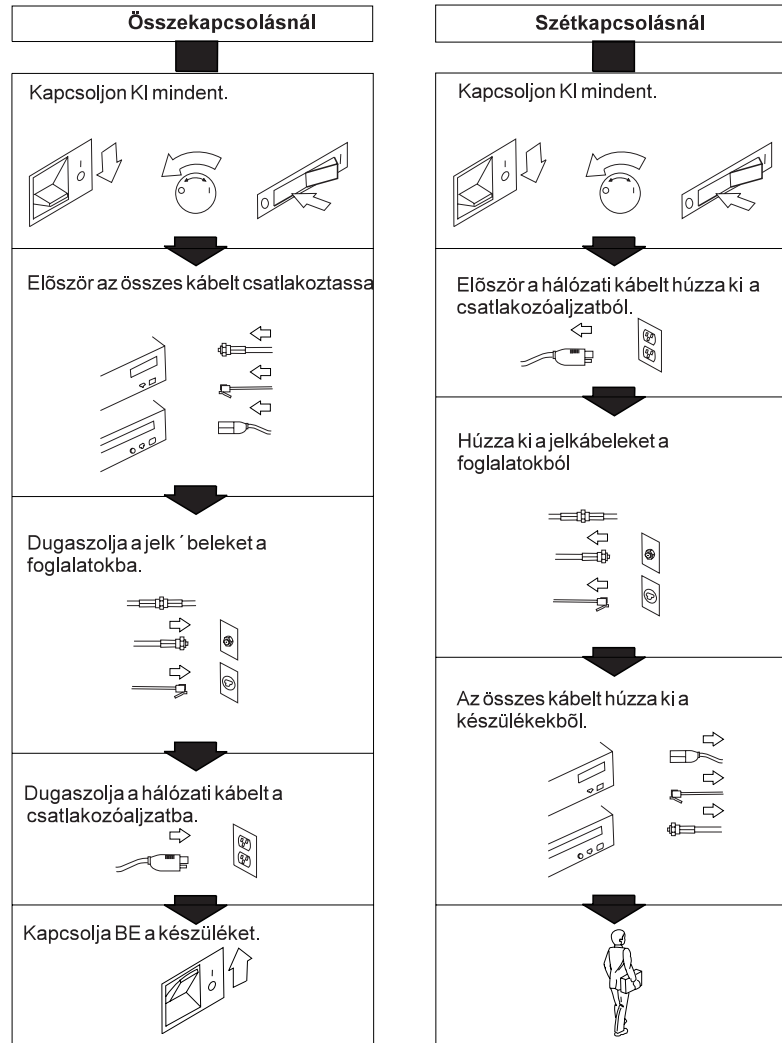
Összekapcsolásnál

Kapcsoljon KI mindent.

Először az összes kábelt csatlakoztassa

Dugaszolja a jelk´beleket a foglalatokba.

Dugaszolja a hálózati kábelt a csatlakozóaljzatba.

Kapcsolja BE a készüléket.

Szétkapcsolásnál

Kapcsoljon KI mindent.

Először a hálózati kábelt húzza ki a csatlakozóaljzatból.

Húzza ki a jelkábeleket a foglalatokból

Az összes kábelt húzza ki a készülékekből.